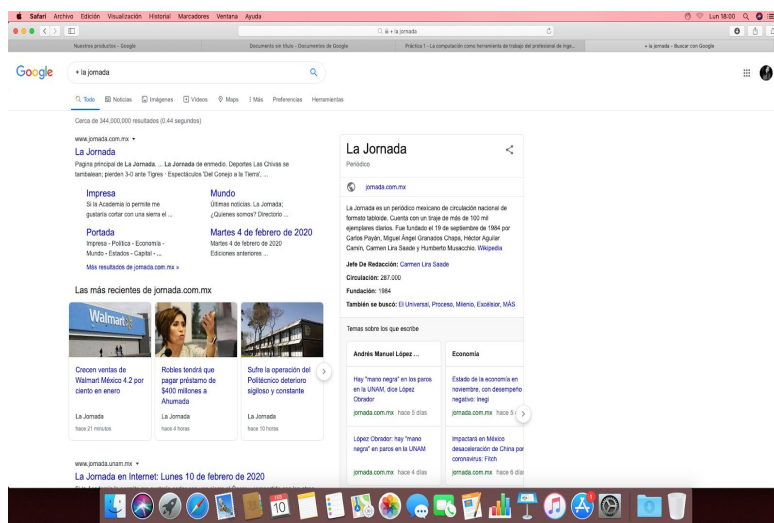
Safari Archivo Edición Visualización Historial Marcadores Ventana Ayuda

Lun 18:00

+ la jornada

Nuestros productos - Google

Documento sin título - Documentos de Google

Práctica 1 - La computación como herramienta de trabajo del profesional de inge...

+ la jornada - Buscar con Google

Google

+ la jornada

Todo Noticias Imágenes Videos Maps Más Preferencias Herramientas

Cerca de 344,000,000 resultados (0.44 segundos)

www.jornada.com.mx

La Jornada

Pagina principal de La Jornada. ... La Jornada de enmedio. Deportes Las Chivas se tambalean; pierden 3-0 ante Tigres · Espectáculos 'Del Conejo a la Tierra', ...

Impresa

Si la Academia lo permite me gustaría cortar con una sierra el ...

Mundo

Últimas noticias. La Jornada; ¿Quienes somos? Directorio ...

Portada

Impresa - Política - Economía - Mundo - Estados - Capital - ...

Martes 4 de febrero de 2020

Martes 4 de febrero de 2020 Ediciones anteriores ...

Más resultados de jornada.com.mx »

Las más recientes de jornada.com.mx

Walmart

Crecen ventas de Walmart México 4.2 por ciento en enero

La Jornada

hace 21 minutos

Robles tendrá que pagar préstamo de $400 millones a Ahumada

La Jornada

hace 4 horas

Sufre la operación del Politécnico deterioro sigiloso y constante

La Jornada

hace 10 horas

www.jornada.unam.mx

La Jornada en Internet: Lunes 10 de febrero de 2020

La Jornada

Periódico

jornada.com.mx

La Jornada es un periódico mexicano de circulación nacional de formato tabloide. Cuenta con un tiraje de más de 100 mil ejemplares diarios. Fue fundado el 19 de septiembre de 1984 por Carlos Payán, Miguel Ángel Granados Chapa, Héctor Aguilar Camín, Carmen Lira Saade y Humberto Musacchio. Wikipedia

Jefe De Redacción: Carmen Lira Saade

Circulación: 287.000

Fundación: 1984

También se buscó: El Universal, Proceso, Milenio, Excélsior, MÁS

Temas sobre los que escribe

Andrés Manuel López ...

Hay "mano negra" en los paros en la UNAM, dice López Obrador

jornada.com.mx hace 5 días

López Obrador: hay "mano negra" en paros en la UNAM

jornada.com.mx hace 4 días

Economía

Estado de la economía en noviembre, con desempeño negativo: Inegi

jornada.com.mx hace 5 d

Impactará en México desaceleración de China por coronavirus: Fitch

jornada.com.mx hace 6 días

10